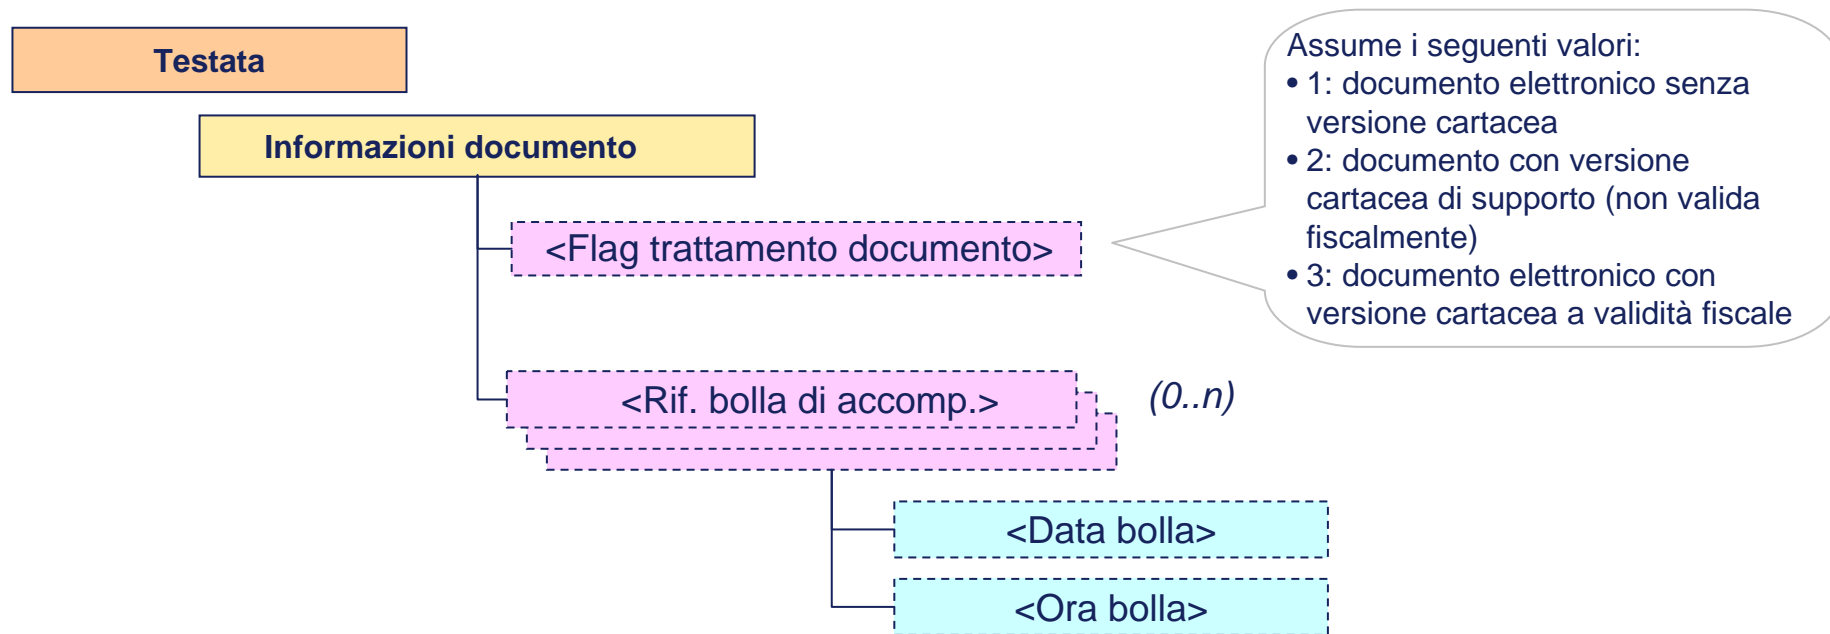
Testata

Informazioni documento

<Flag trattamento documento>

Assume i seguenti valori:
• 1: documento elettronico senza versione cartacea
• 2: documento con versione cartacea di supporto (non valida fiscalmente)
• 3: documento elettronico con versione cartacea a validità fiscale

<Rif. bolla di accomp.>

(0..n)

<Data bolla>

<Ora bolla>